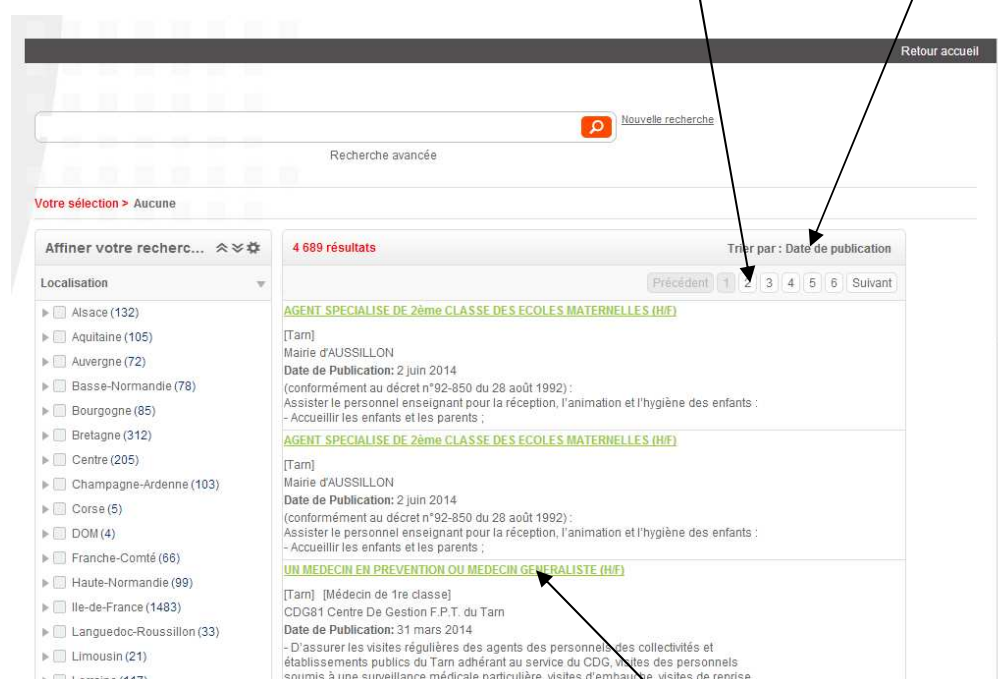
Retour accueil

Nouvelle recherche

Recherche avancée

Votre sélection > Aucune

Affiner votre recherc...

Localisation

Alsace (132)
Aquitaine (105)
Auvergne (72)
Basse-Normandie (78)
Bourgogne (85)
Bretagne (312)
Centre (205)
Champagne-Ardenne (103)
Corse (5)
DOM (4)
Franche-Comté (66)
Haute-Normandie (99)
Ile-de-France (1483)
Languedoc-Roussillon (33)
Limousin (21)
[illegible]

4 689 résultats

Trier par : Date de publication

Précédent 1 2 3 4 5 6 Suivant

AGENT SPECIALISE DE 2ème CLASSE DES ECOLES MATERNELLES (H/F)

[Tarn]
Mairie d'AUSSILLON
Date de Publication: 2 juin 2014
(conformément au décret n°92-850 du 28 août 1992) :
Assister le personnel enseignant pour la réception, l'animation et l'hygiène des enfants :
- Accueillir les enfants et les parents ;

AGENT SPECIALISE DE 2ème CLASSE DES ECOLES MATERNELLES (H/F)

[Tarn]
Mairie d'AUSSILLON
Date de Publication: 2 juin 2014
(conformément au décret n°92-850 du 28 août 1992) :
Assister le personnel enseignant pour la réception, l'animation et l'hygiène des enfants :
- Accueillir les enfants et les parents ;

UN MEDECIN EN PREVENTION OU MEDECIN GENERALISTE (H/F)

[Tarn] [Médecin de 1re classe]
CDG81 Centre De Gestion F.P.T. du Tarn
Date de Publication: 31 mars 2014
- D'assurer les visites régulières des agents des personnels des collectivités et établissements publics du Tarn adhérant au service du CDG, visites des personnels soumis à une surveillance médicale particulière, visites d'embauche, visites de reprise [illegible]